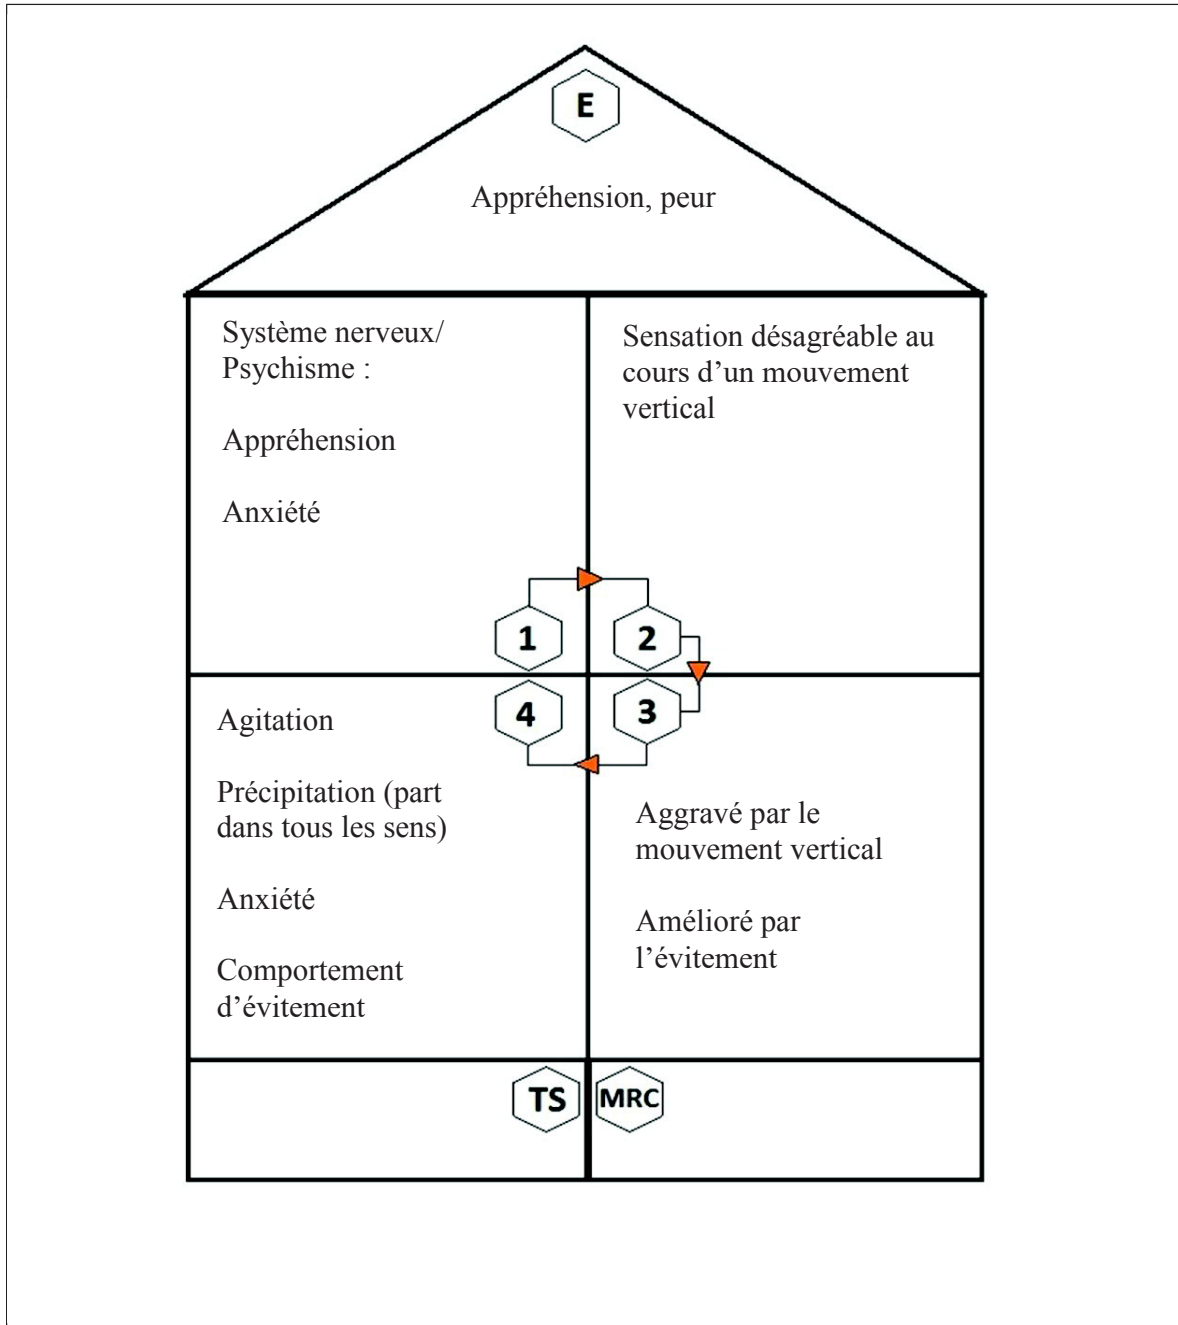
E

Appréhension, peur

Système nerveux/ Psychisme :

Appréhension

Anxiété

Sensation désagréable au cours d'un mouvement vertical

1

2

4

3

Agitation

Précipitation (part dans tous les sens)

Anxiété

Comportement d'évitement

Aggravé par le mouvement vertical

Amélioré par l'évitement

TS

MRC